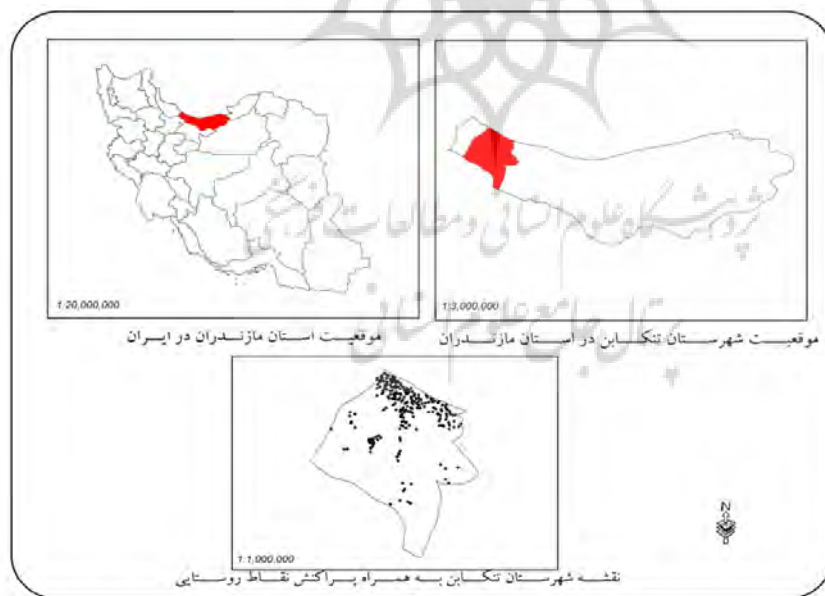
1:20,000,000

موقعیت استان مازندران در ایران

1:3,000,000

موقعیت شهرستان تنکابن در استان مازندران

1:1,000,000

N

نقشه شهرستان تنکابن به همراه پراکنش نقاط روستایی

پژوهشگاه علوم انسانی و مطالعات فرهنگی
پرتال جامع علوم انسانی